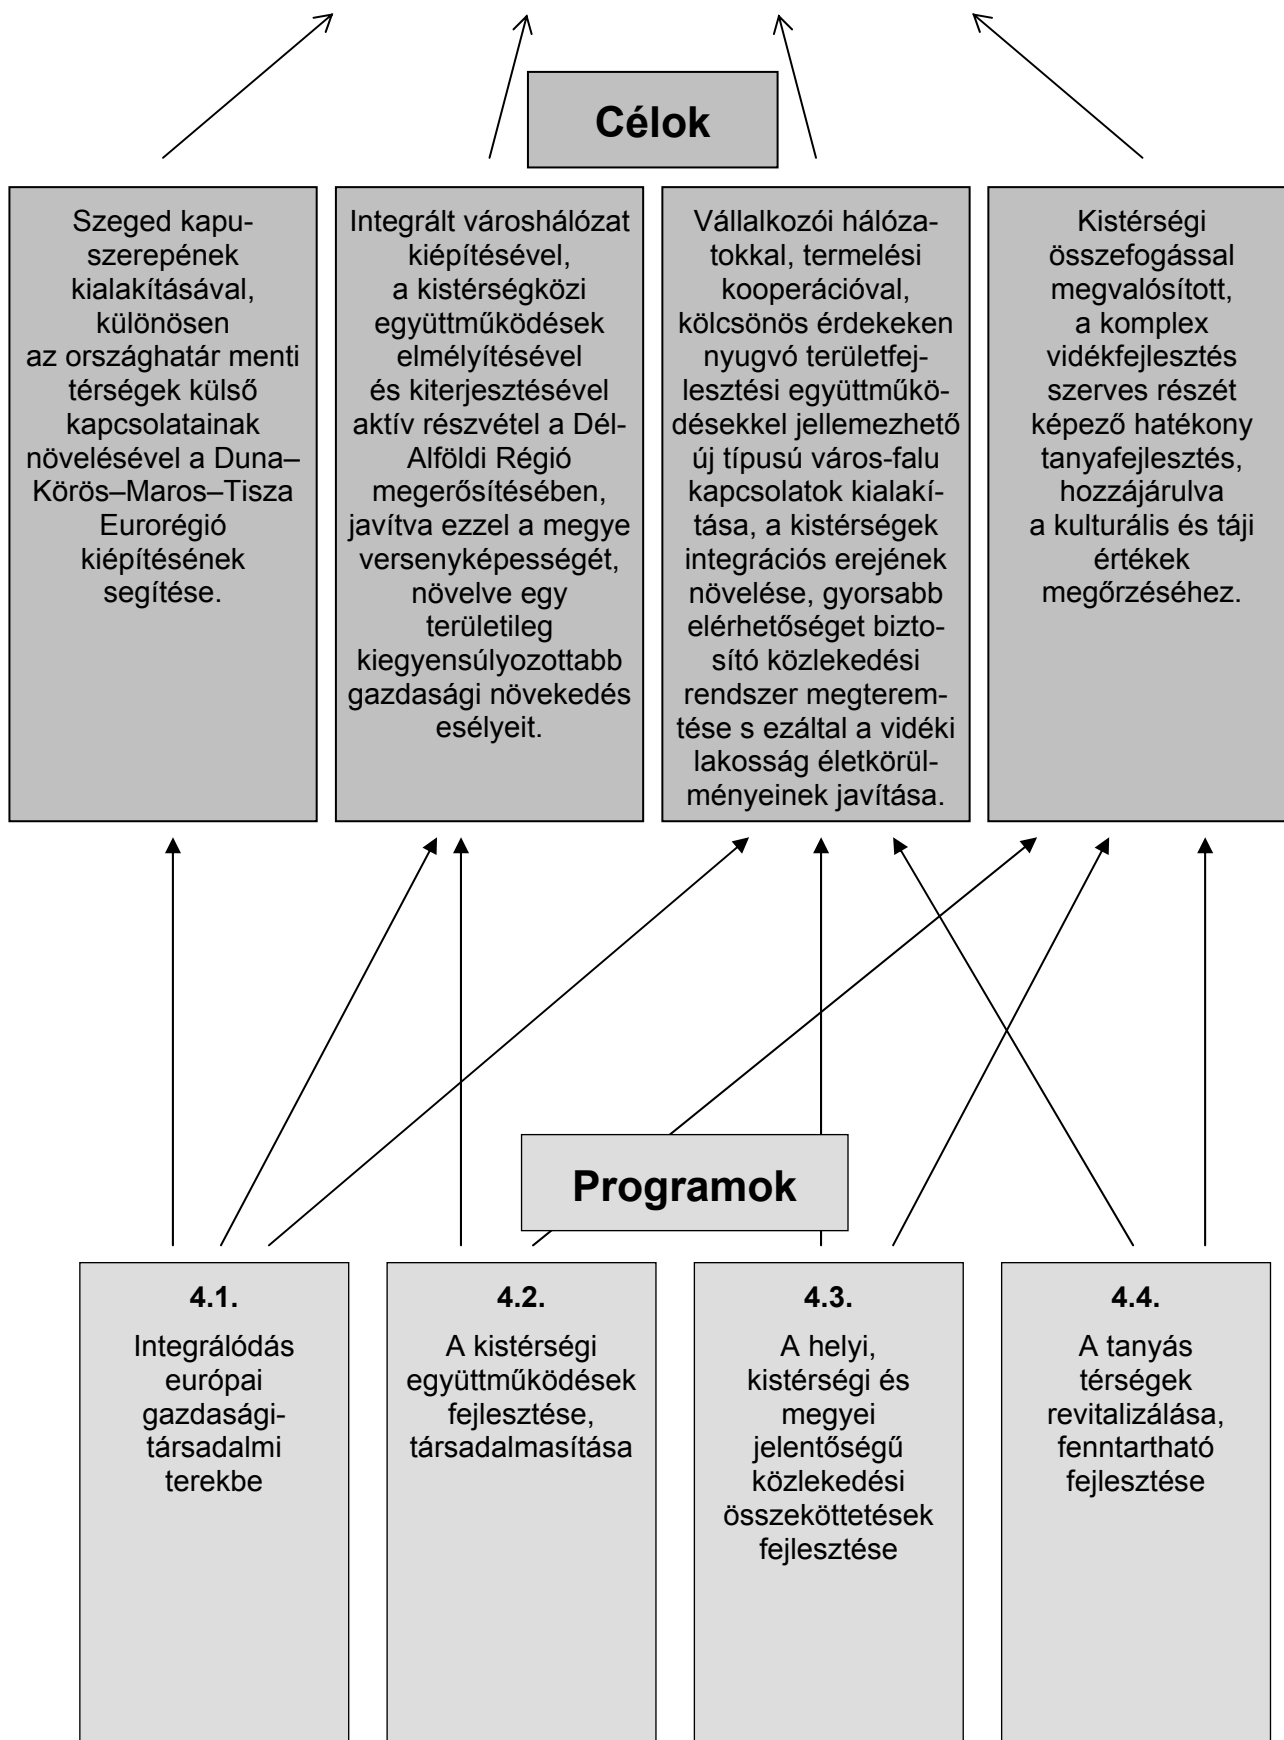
Célok

Szeged kapuszerepének kialakításával, különösen az országhatár menti térségek külső kapcsolatainak növelésével a Duna–Körös–Maros–Tisza Eurorégió kiépítésének segítése.

Integrált városhálózat kiépítésével, a kistérségközi együttműködések elmélyítésével és kiterjesztésével aktív részvétel a Dél-Alföldi Régió megerősítésében, javítva ezzel a megye versenyképességét, növelve egy területileg kiegyensúlyozottabb gazdasági növekedés esélyeit.

Vállalkozói hálózatokkal, termelési kooperációval, kölcsönös érdekeken nyugvó területfejlesztési együttműködésekkel jellemezhető új típusú város-falu kapcsolatok kialakítása, a kistérségek integrációs erejének növelése, gyorsabb elérhetőséget biztosító közlekedési rendszer megteremtése s ezáltal a vidéki lakosság életkörülményeinek javítása.

Kistérségi összefogással megvalósított, a komplex vidékfejlesztés szerves részét képező hatékony tanyafejlesztés, hozzájárulva a kulturális és táji értékek megőrzéséhez.

Programok

4.1.
Integrálódás európai gazdasági-társadalmi terekbe

4.2.
A kistérségi együttműködések fejlesztése, társadalmasítása

4.3.
A helyi, kistérségi és megyei jelentőségű közlekedési összeköttetések fejlesztése

4.4.
A tanyás térségek revitalizálása, fenntartható fejlesztése